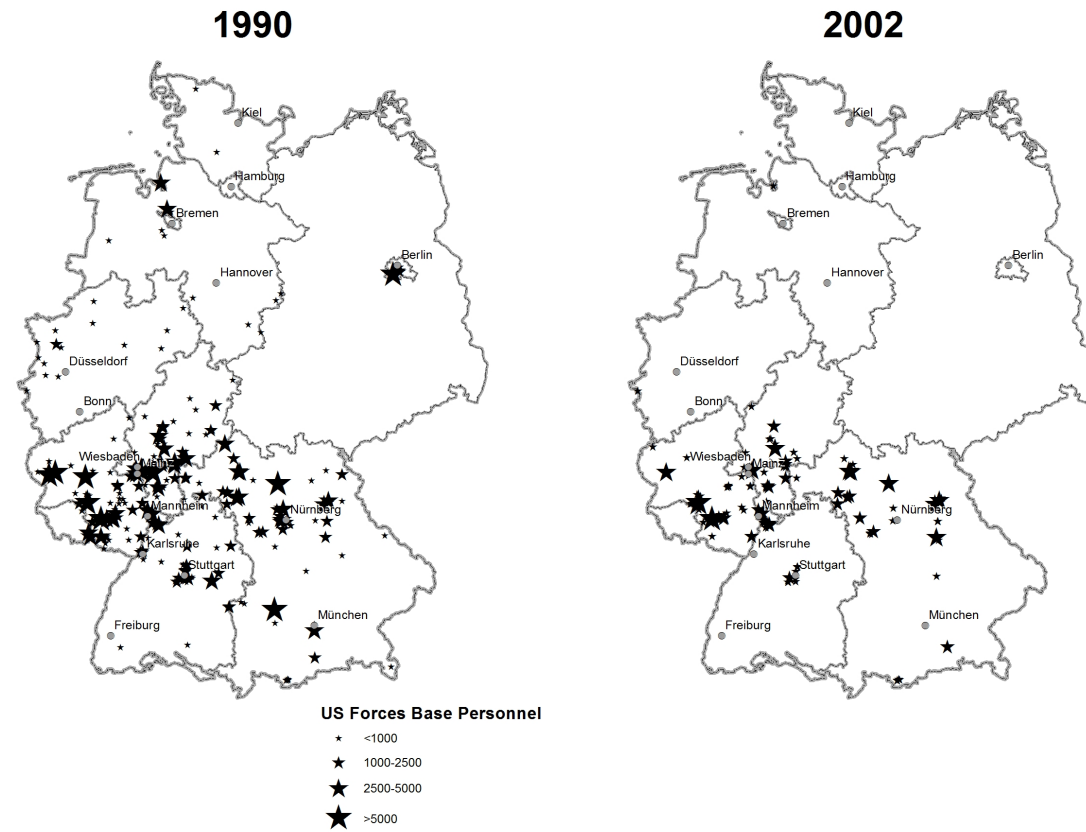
1990

Kiel
Hamburg
Bremen
Berlin
Hannover
Düsseldorf
Bonn
Wiesbaden
Mainz
Mannheim
Nürnberg
Karlsruhe
Stuttgart
Freiburg
München

2002

Kiel
Hamburg
Bremen
Berlin
Hannover
Düsseldorf
Bonn
Wiesbaden
Mainz
Mannheim
Nürnberg
Karlsruhe
Stuttgart
Freiburg
München

US Forces Base Personnel
<1000
1000-2500
2500-5000
>5000